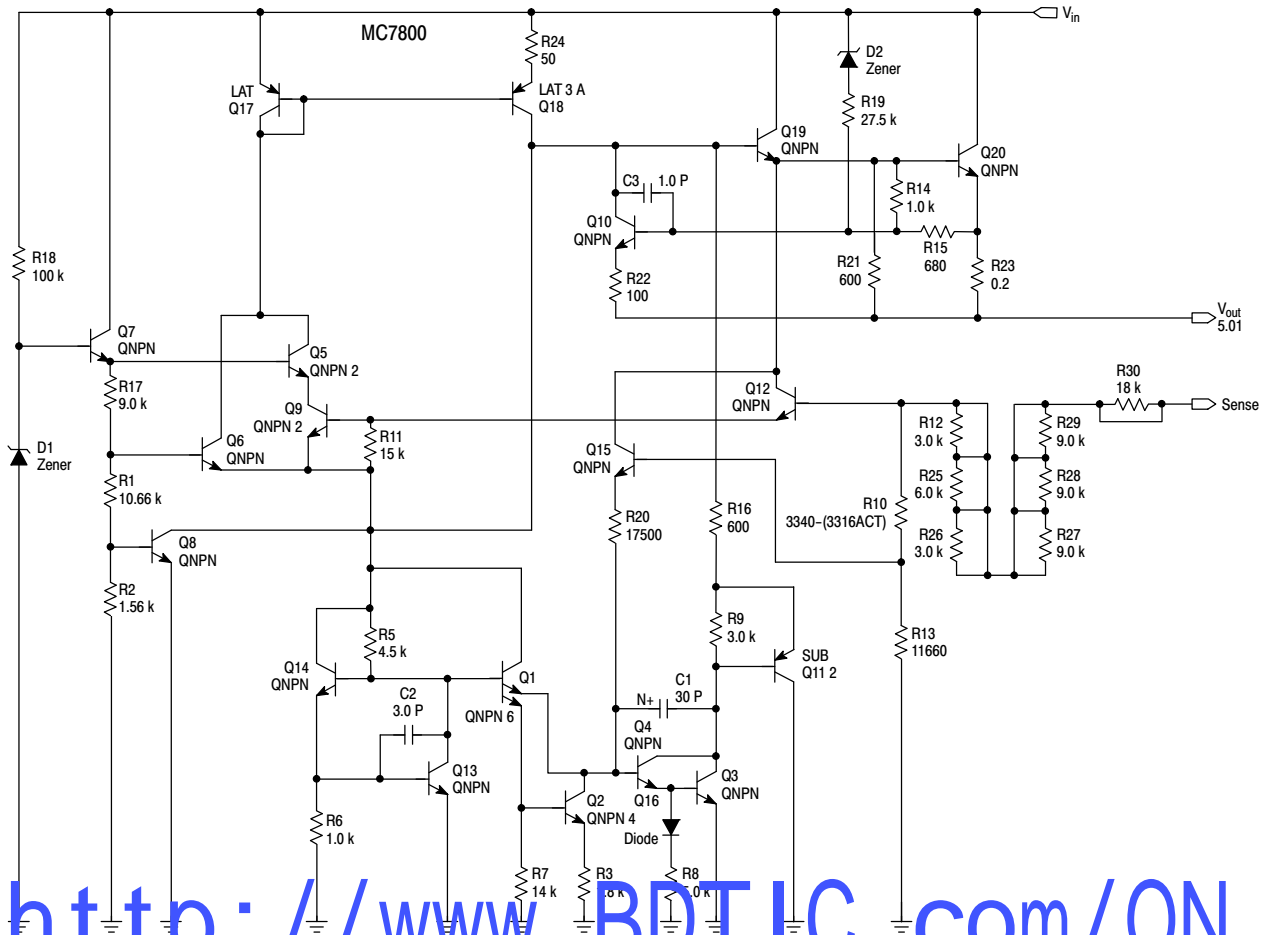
MC7800

$V_{in}$

R24
50

LAT
Q17

LAT 3 A
Q18

D2
Zener

R19
27.5 k

Q19
QNPN

Q20
QNPN

C3
1.0 P

Q10
QNPN

R14
1.0 k

R15
680

R21
600

R23
0.2

R22
100

R18
100 k

$V_{out}$
5.01

Q7
QNPN

Q5
QNPN 2

R17
9.0 k

Q12
QNPN

R30
18 k

Sense

Q9
QNPN 2

R11
15 k

R12
3.0 k

R29
9.0 k

D1
Zener

Q6
QNPN

Q15
QNPN

R25
6.0 k

R28
9.0 k

R1
10.66 k

R16
600

R10
3340-(3316ACT)

R20
17500

R26
3.0 k

R27
9.0 k

Q8
QNPN

R2
1.56 k

R5
4.5 k

R9
3.0 k

R13
11660

SUB
Q11 2

Q14
QNPN

Q1

C2
3.0 P

QNPN 6

C1
30 P

N+

Q4
QNPN

Q13
QNPN

Q3
QNPN

Q16

Q2
QNPN 4

R6
1.0 k

Diode

R7
14 k

R3
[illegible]

R8
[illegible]

http://www.BDTIC.com/ON